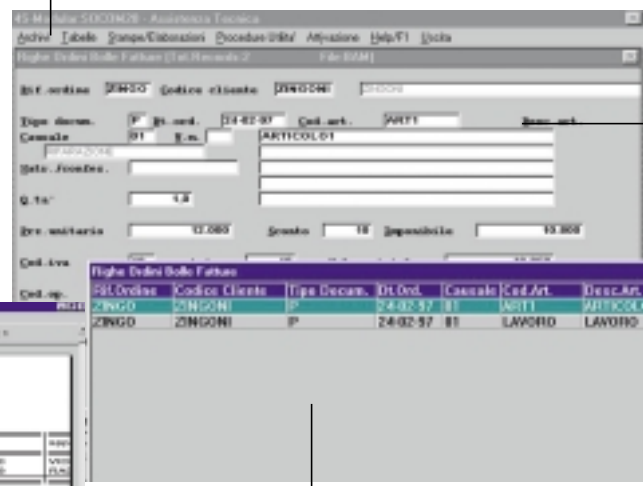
45-Modular SOCOM28 - Assistenza Tecnica
Archivi Tabelle Stampe/Elaborazioni Procedure Utilità Attivazione Help/F1 Uscita

Righe Ordini Bolle Fatture [Tot.Records:2] File:BAM]

Rif.ordine ZINGO Codice cliente ZINGONI ZINGONI

Tipo docum. P Dt.ord. 24-02-97 Cod.art. ARTI Desc.art.
Causale 01 U.m. ARTICOLO1
RIPARAZIONE
Matr.fornitore

Q.ta' 1.0

Pre.unitario 12.000 Sconto 10 Imponibile 10.800

Cod.iva

Cod.ag.

Righe Ordini Bolle Fatture

| Rif.Ordine | Codice Cliente | Tipo Docum. | Dt.Ord. | Causale | Cod.Art. | Desc.Art. |
|---|---|---|---|---|---|---|
| ZINGO | ZINGONI | P | 24-02-97 | 01 | ARTI | ARTICOL |
| ZINGO | ZINGONI | P | 24-02-97 | 01 | LAVORO | LAVORO |